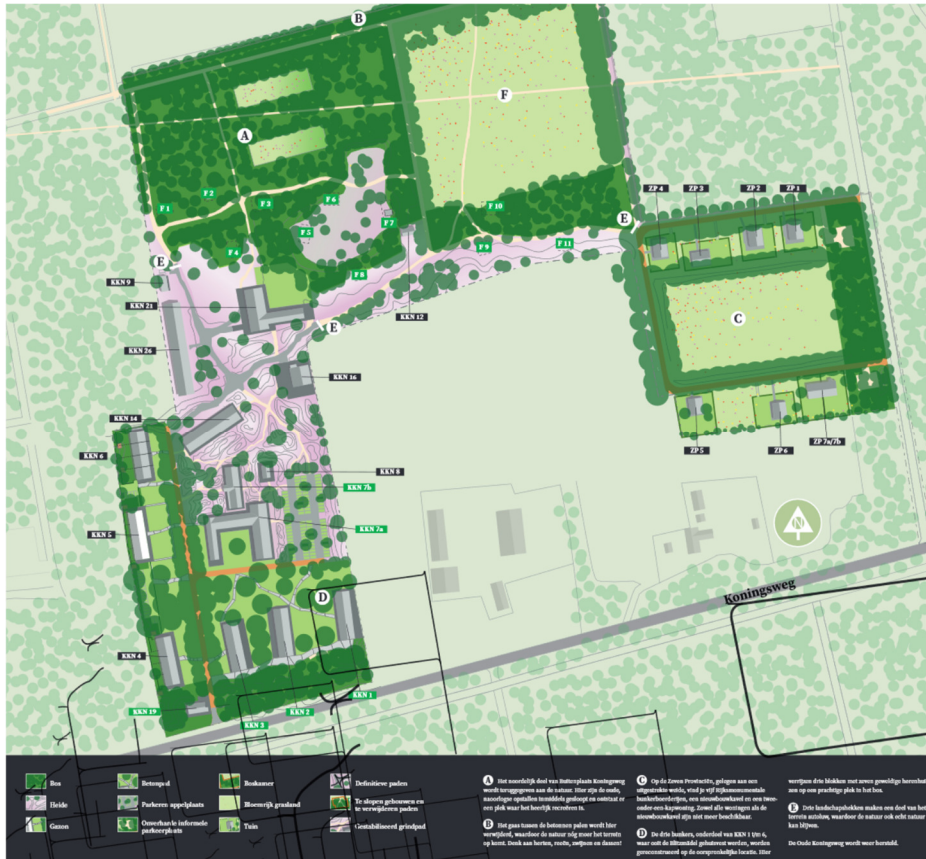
B

F

A

F 1 F 2 F 3 F 4 F 5 F 6 F 7 F 8 F 9 F 10 F 11

E

ZP 4 ZP 3 ZP 2 ZP 1

C

KKN 9

KKN 21

KKN 12

KKN 26

KKN 16

KKN 14

KKN 6

KKN 8

KKN 7b

KKN 7a

KKN 5

ZP 5 ZP 6 ZP 7a/7b

D

Koningsweg

KKN 4

KKN 1

KKN 19

KKN 3 KKN 2

Bos
Heide
Gazon
Betonpad
Parkeren appelplaats
Omgevormde informele parkeerplaats
Boskamer
Bloemrijk grasland
Tuin
Definitieve paden
Te slopen gebouwen en te verwijderen paden
Gestabiliseerd grindpad

A Het noordelijk deel van Butterplaats Koningsweg wordt teruggegeven aan de natuur. Hier zijn de oude, naoorlogse opstallen inmiddels gesloopt en ontstaat er een plek waar het heerlijk recreëren is.

B Het gaas tussen de betonnen palen wordt hier verwijderd, waardoor de natuur nog meer het terrein op komt. Denk aan herten, reeën, zwijnen en dassen!

C Op de Zeven Provinciën, gelegen aan een uitgestrekte weide, vind je vijf Rijksmonumentale bunkerboerderijen, een nieuwbouwkavel en een twee-onder-een-kapwoning. Zowel alle woningen als de nieuwbouwkavel zijn niet meer beschikbaar.

D De drie bunkers, onderdeel van KKN 1 t/m 4, waar ooit de Blitzmiddel gebouwd werden, worden gereconstrueerd op de oorspronkelijke locatie. Hier

worden drie blokken met zeven geweldige herenhuizen op een prachtige plek in het bos.

E Drie landschapskoeken maken een deel van het terrein autoluw, waardoor de natuur ook echt natuur kan blijven.

De Oude Koningsweg wordt weer hersteld.